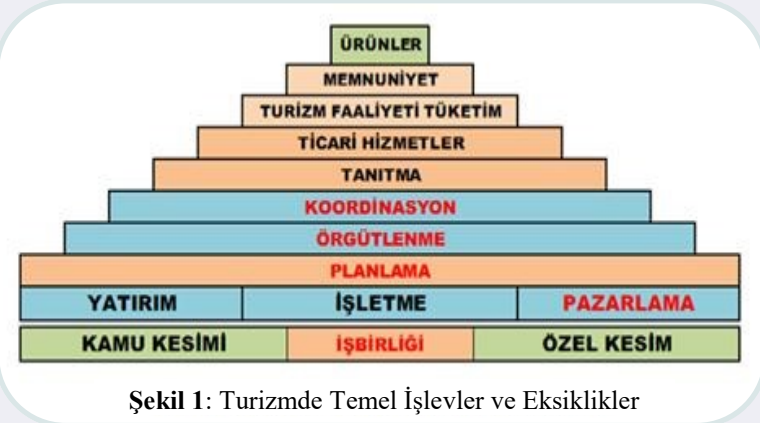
ÜRÜNLER
MEMNUNİYET
TURİZM FAALİYETİ TÜKETİM
TİCARİ HİZMETLER
TANITMA
KOORDİNASYON
ÖRGÜTLENME
PLANLAMA
YATIRIM
İŞLETME
PAZARLAMA
KAMU KESİMİ
İŞBİRLİĞİ
ÖZEL KESİM

**Şekil 1**: Turizmde Temel İşlevler ve Eksiklikler